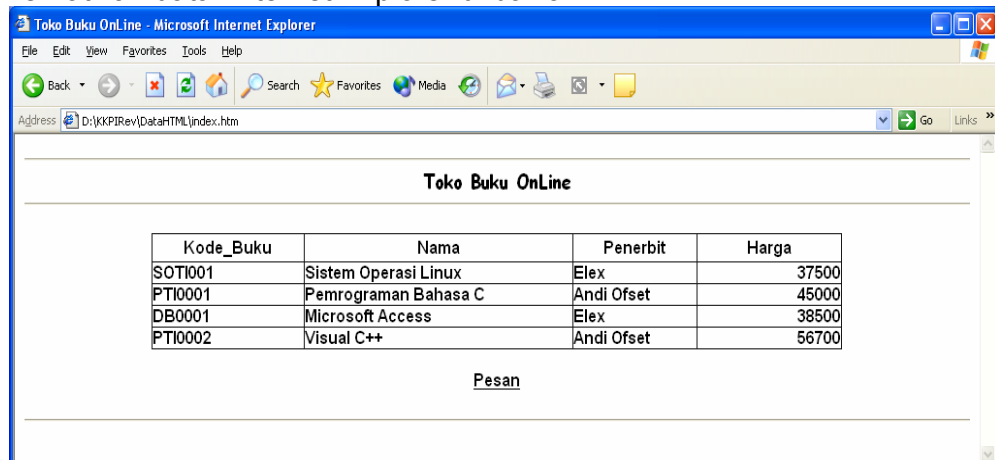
Toko Buku OnLine - Microsoft Internet Explorer

File Edit View Favorites Tools Help

Back Search Favorites Media

Address D:\KKPIRev\DataHTML\index.htm Go Links »

Toko Buku OnLine

| Kode_Buku | Nama | Penerbit | Harga |
|---|---|---|---|
| SOTI001 | Sistem Operasi Linux | Elex | 37500 |
| PTI0001 | Pemrograman Bahasa C | Andi Ofset | 45000 |
| DB0001 | Microsoft Access | Elex | 38500 |
| PTI0002 | Visual C++ | Andi Ofset | 56700 |

Pesan